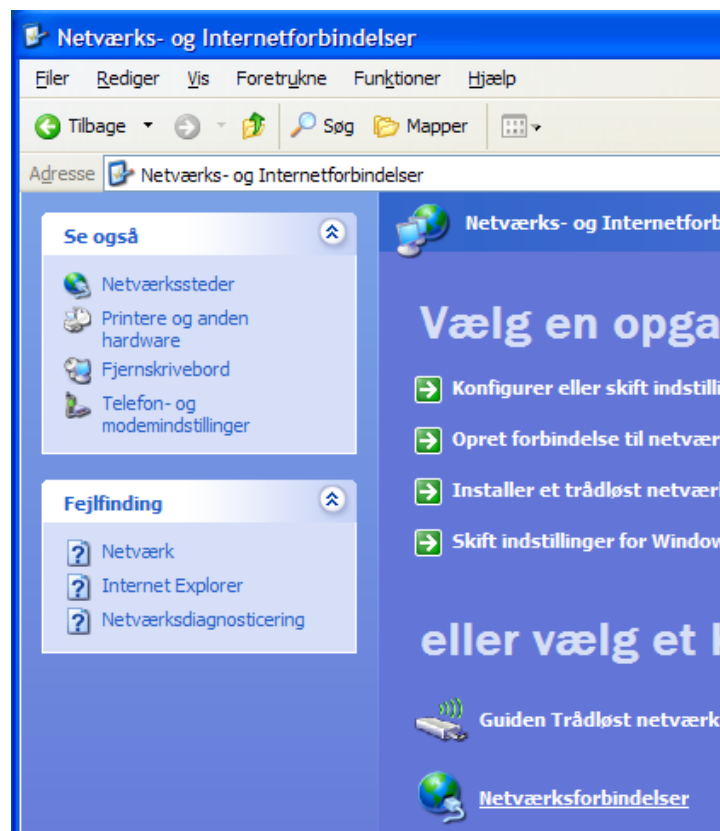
Netværks- og Internetforbindelser

Filer Rediger Vis Foretrukne Funktioner Hjælp

Tilbage Søg Mapper

Adresse Netværks- og Internetforbindelser

Se også

Netværkssteder
Printere og anden hardware
Fjernskrivebord
Telefon- og modemindstillinger

Fejlfinding

Netværk
Internet Explorer
Netværksdiagnosticering

Netværks- og Internetforb

Vælg en opga

Konfigurer eller skift indstilli
Opret forbindelse til netvær
Installer et trådløst netvær
Skift indstillinger for Window

eller vælg et l

Guiden Trådløst netværk
Netværksforbindelser